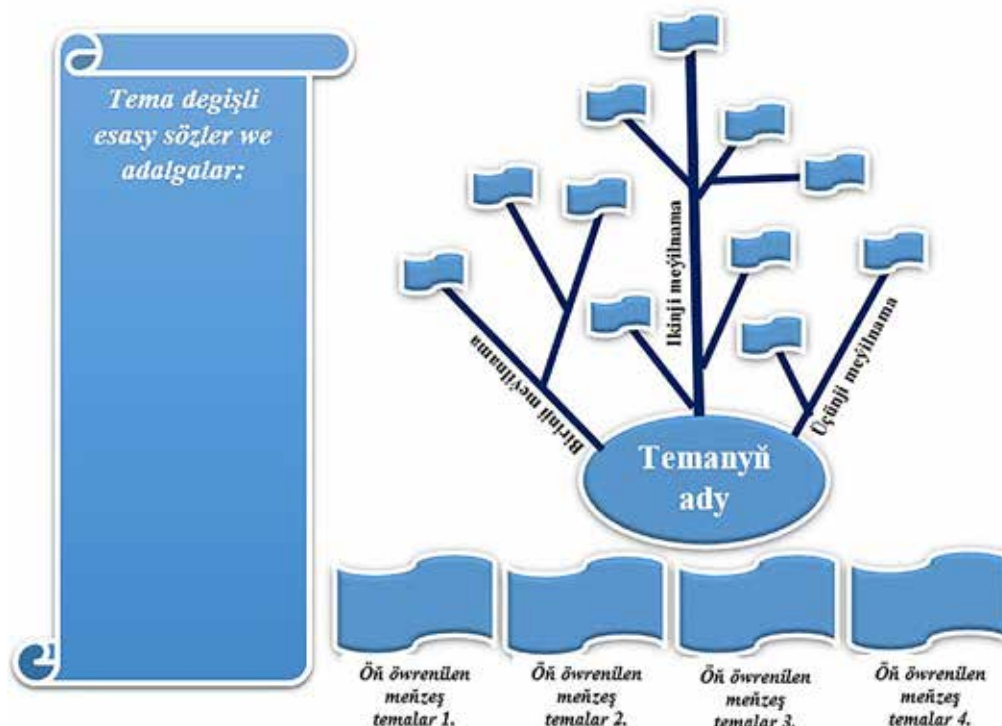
Tema degişli esasy sözler we adalgalar:

Birinji meýilnama

Ikinji meýilnama

Üçünji meýilnama

Temanyň ady

Öň öwrenilen meňzeş temalar 1.

Öň öwrenilen meňzeş temalar 2.

Öň öwrenilen meňzeş temalar 3.

Öň öwrenilen meňzeş temalar 4.